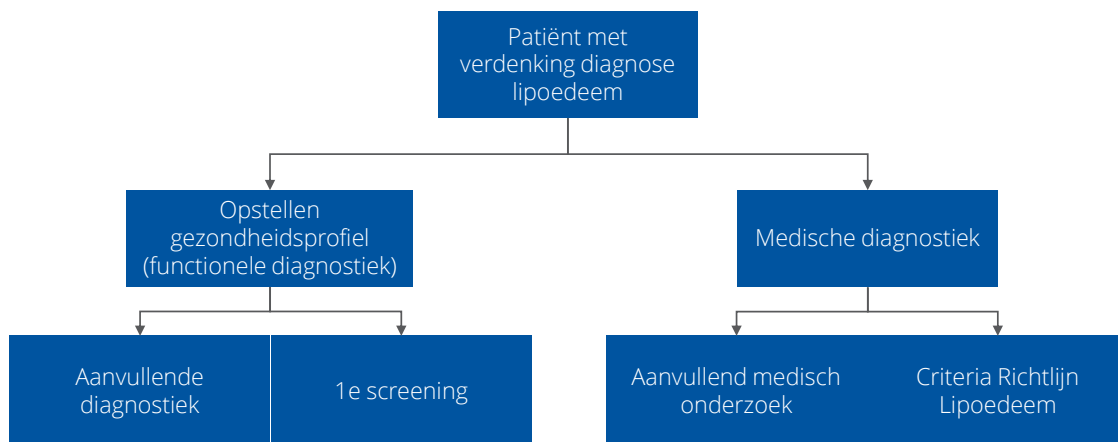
Patiënt met verdenking diagnose lipoedeem

Opstellen gezondheidsprofiel (functionele diagnostiek)

Medische diagnostiek

Aanvullende diagnostiek

1e screening

Aanvullend medisch onderzoek

Criteria Richtlijn Lipoedeem